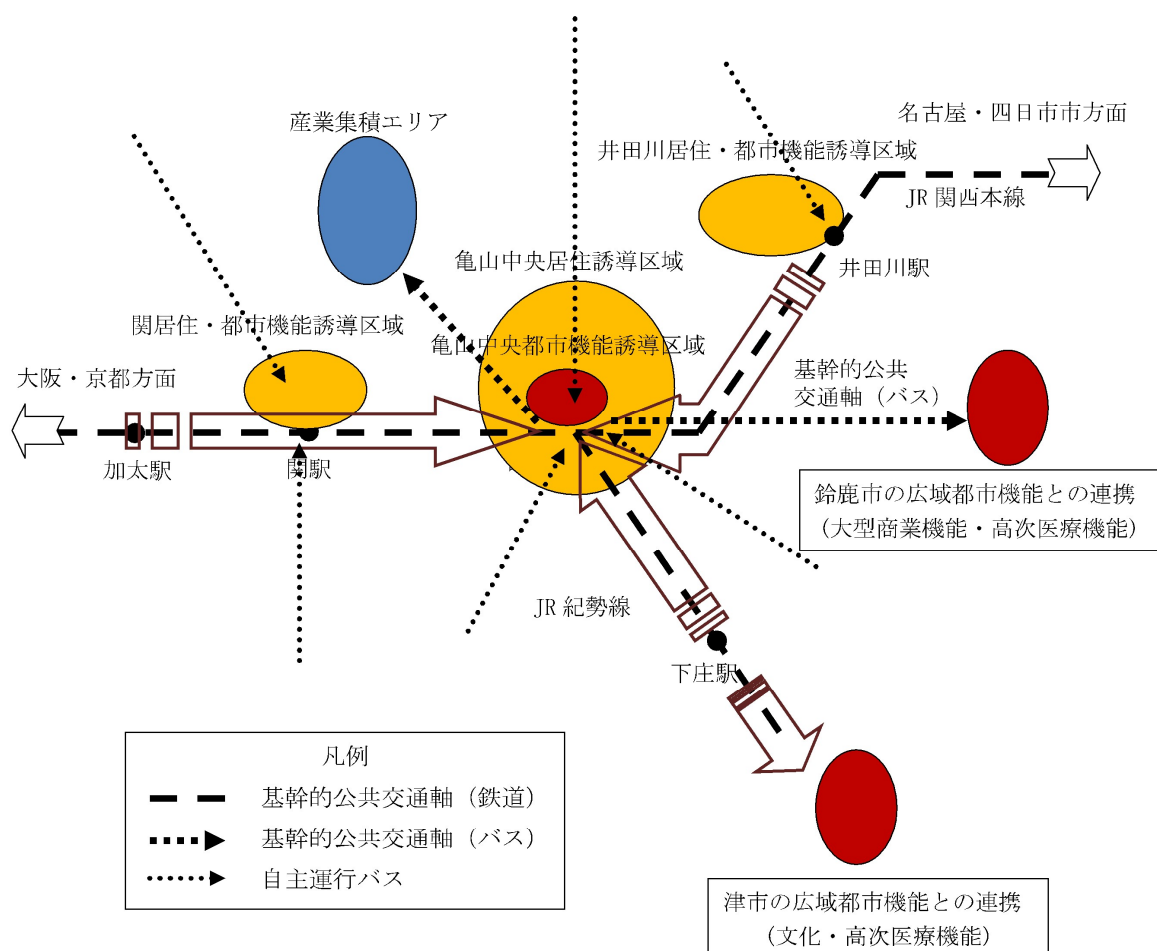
名古屋・四日市市方面

産業集積エリア

井田川居住・都市機能誘導区域

JR 関西本線

井田川駅

亀山中央居住誘導区域

関居住・都市機能誘導区域

亀山中央都市機能誘導区域

基幹的公共交通軸（バス）

大阪・京都方面

加太駅

関駅

鈴鹿市の広域都市機能との連携（大型商業機能・高次医療機能）

JR 紀勢線

下庄駅

凡例

基幹的公共交通軸（鉄道）

基幹的公共交通軸（バス）

自主運行バス

津市の広域都市機能との連携（文化・高次医療機能）